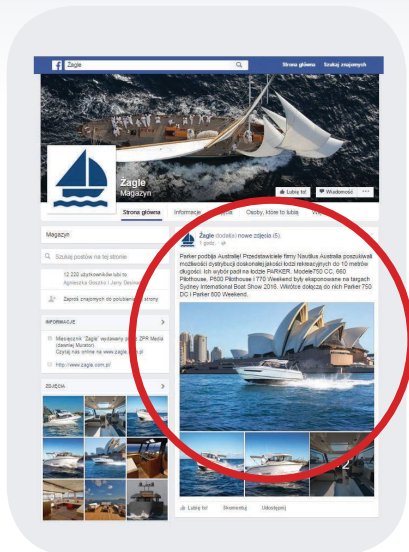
Żagle

Strona główna Szukaj znajomych

Żagle
Magazyn

Lubię to! Wiadomość ···

Strona główna Informacje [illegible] Osoby, które to lubią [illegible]

Magazyn

Szukaj postów na tej stronie

12 220 użytkowników lubi to
Agnieszka Goszko i Jerzy Gasiński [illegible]

Zaproś znajomych do polubienia tej strony

INFORMACJE

Miesięcznik "Żagle" wydawany przez ZPR Media (dawniej Murator). Czytaj nas online na www.zagle.com.pl

http://www.zagle.com.pl

ZDJĘCIA

Żagle dodał(a) nowe zdjęcia (5).
1 godz.

Parker podbija Australię! Przedstawiciele firmy Nautilus Australia poszukiwali możliwości dystrybucji doskonałej jakości łodzi rekreacyjnych do 10 metrów długości. Ich wybór padł na łodzie PARKER. Modele 750 CC, 660 Pilothouse, P800 Pilothouse i 770 Weekend były eksponowane na targach Sydney International Boat Show 2016. Wkrótce dołączą do nich Parker 750 DC i Parker 800 Weekend.

Lubię to! Skomentuj Udostępnij